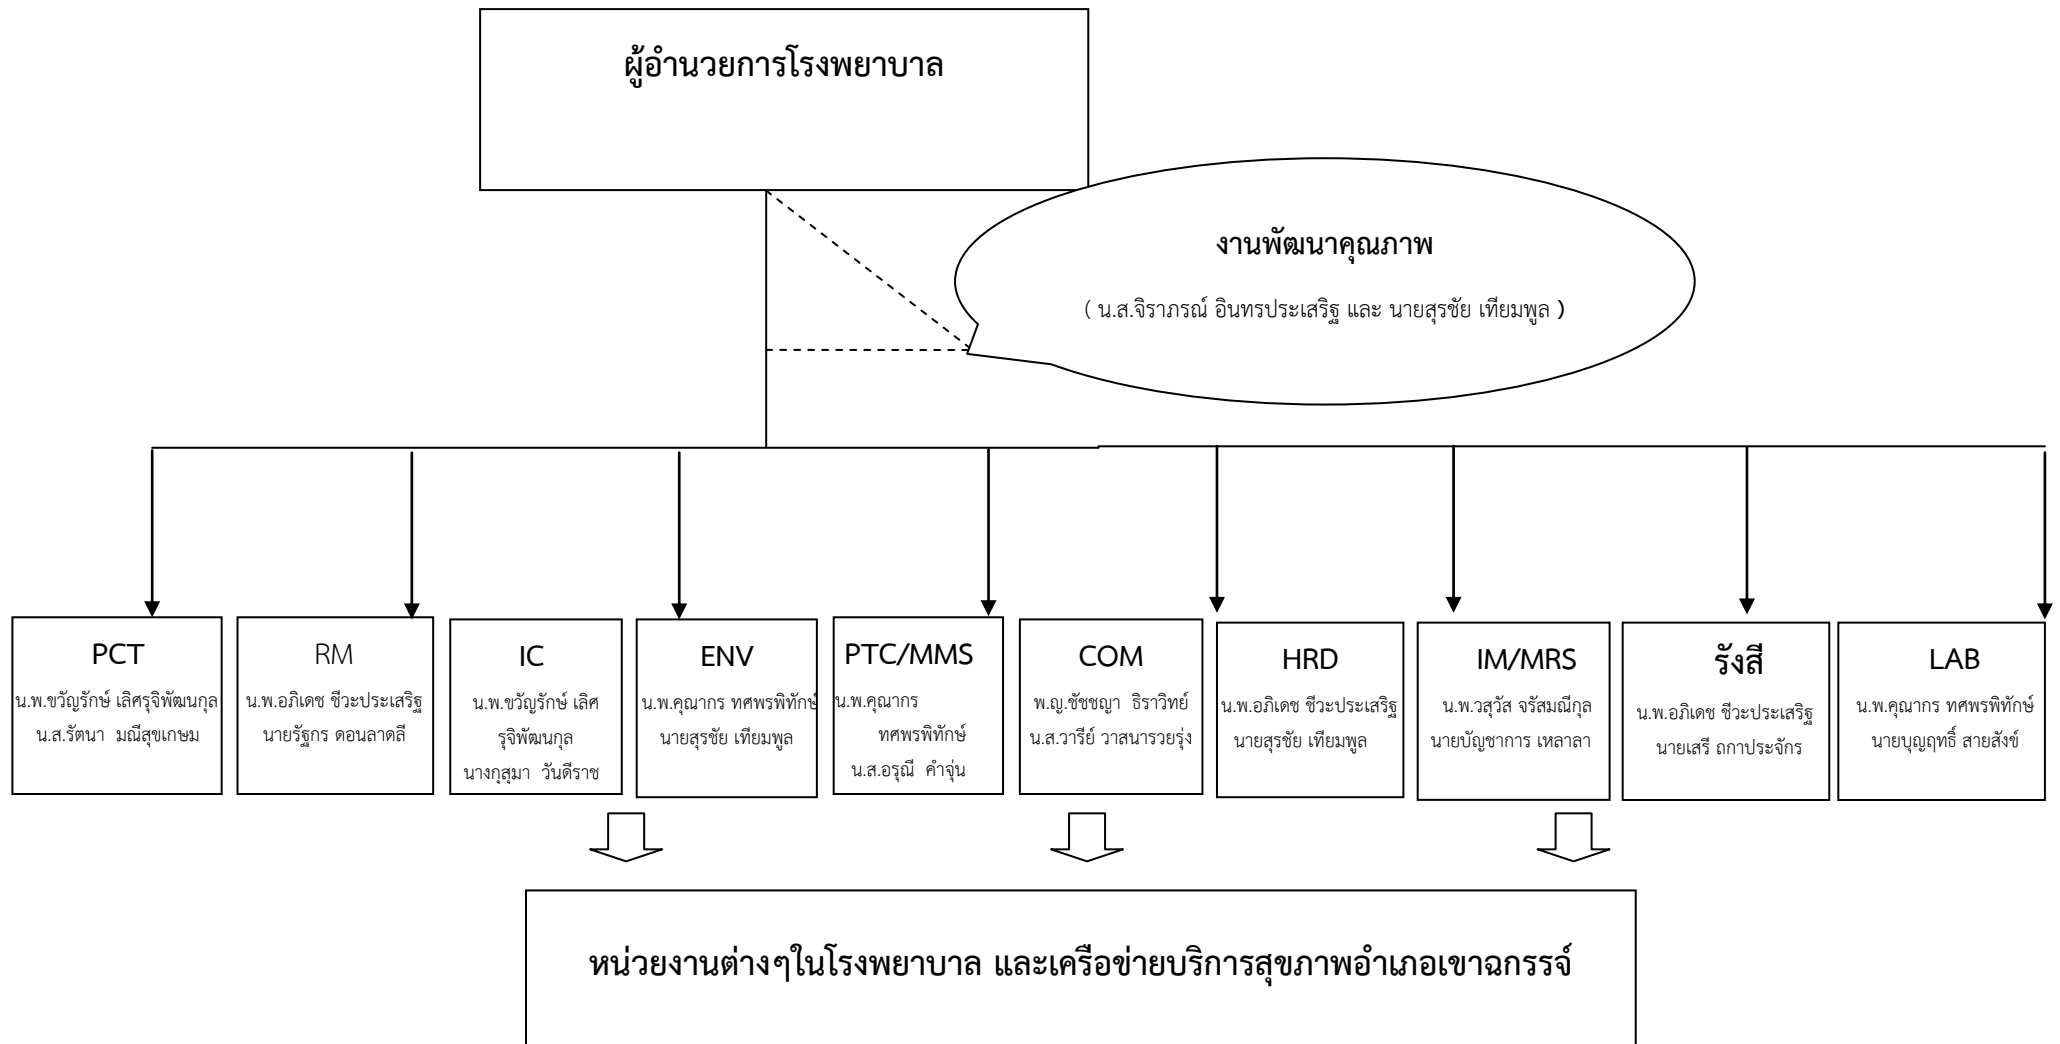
ผู้อำนวยการโรงพยาบาล

งานพัฒนาคุณภาพ

( น.ส.จิราภรณ์ อินทรประเสริฐ และ นายสุรชัย เทียมพูล )

PCT
น.พ.ขวัญรักษ์ เลิศรุจิพัฒนกุล
น.ส.รัตนา มณีสุขเกษม

RM
น.พ.อภิเดช ชีวะประเสริฐ
นายรัฐกร ดอนลาดลี

IC
น.พ.ขวัญรักษ์ เลิศรุจิพัฒนกุล
นางกุสุมา วันดีราช

ENV
น.พ.คุณากร ทศพรพิทักษ์
นายสุรชัย เทียมพูล

PTC/MMS
น.พ.คุณากร ทศพรพิทักษ์
น.ส.อรุณี คำจุ่น

COM
พ.ญ.ชัชชญา ธิราวิทย์
น.ส.วารีย์ วาสนารวยรุ่ง

HRD
น.พ.อภิเดช ชีวะประเสริฐ
นายสุรชัย เทียมพูล

IM/MRS
น.พ.วสุวัส จรัสมณีกุล
นายบัญชาการ เหลาลา

รังสี
น.พ.อภิเดช ชีวะประเสริฐ
นายเสรี ถกาประจักร

LAB
น.พ.คุณากร ทศพรพิทักษ์
นายบุญฤทธิ์ สายสังข์

หน่วยงานต่างๆในโรงพยาบาล และเครือข่ายบริการสุขภาพอำเภอเขาฉกรรจ์